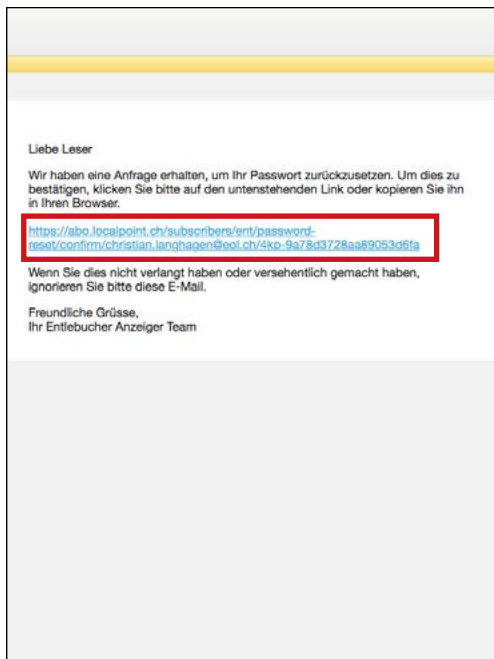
Liebe Leser

Wir haben eine Anfrage erhalten, um Ihr Passwort zurückzusetzen. Um dies zu bestätigen, klicken Sie bitte auf den untenstehenden Link oder kopieren Sie ihn in Ihren Browser.

https://abo.localpoint.ch/subscribers/ent/password-reset/confirm/christian.langhagen@eol.ch/4kp-9a78d3728aa89053d6fa

Wenn Sie dies nicht verlangt haben oder versehentlich gemacht haben, ignorieren Sie bitte diese E-Mail.

Freundliche Grüsse,
Ihr Entlebucher Anzeiger Team